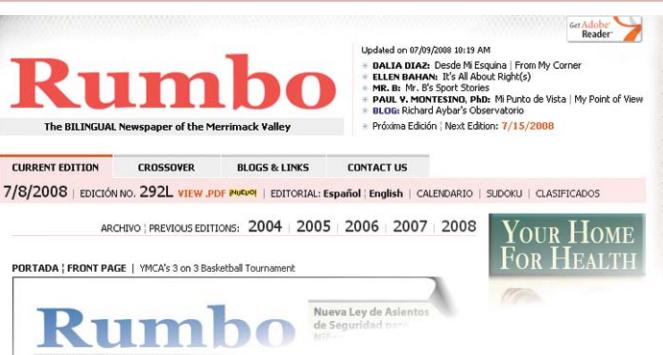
Get Adobe Reader

Rumbo

The BILINGUAL Newspaper of the Merrimack Valley

Updated on 07/09/2008 10:19 AM

DALIA DIAZ: Desde Mi Esquina | From My Corner
ELLEN BAHAN: It's All About Right(s)
MR. B: Mr. B's Sport Stories
PAUL V. MONTESINO, PhD: Mi Punto de Vista | My Point of View
BLOG: Richard Aybar's Observatorio
Próxima Edición | Next Edition: 7/15/2008

CURRENT EDITION | CROSSOVER | BLOGS & LINKS | CONTACT US

7/8/2008 | EDICIÓN NO. 292L VIEW .PDF ¡NUEVO! | EDITORIAL: Español | English | CALENDARIO | SUDOKU | CLASIFICADOS

ARCHIVO | PREVIOUS EDITIONS: 2004 | 2005 | 2006 | 2007 | 2008

YOUR HOME FOR HEALTH

PORTADA | FRONT PAGE | YMCA's 3 on 3 Basketball Tournament

Rumbo

Nueva Ley de Asientos de Seguridad para Niños